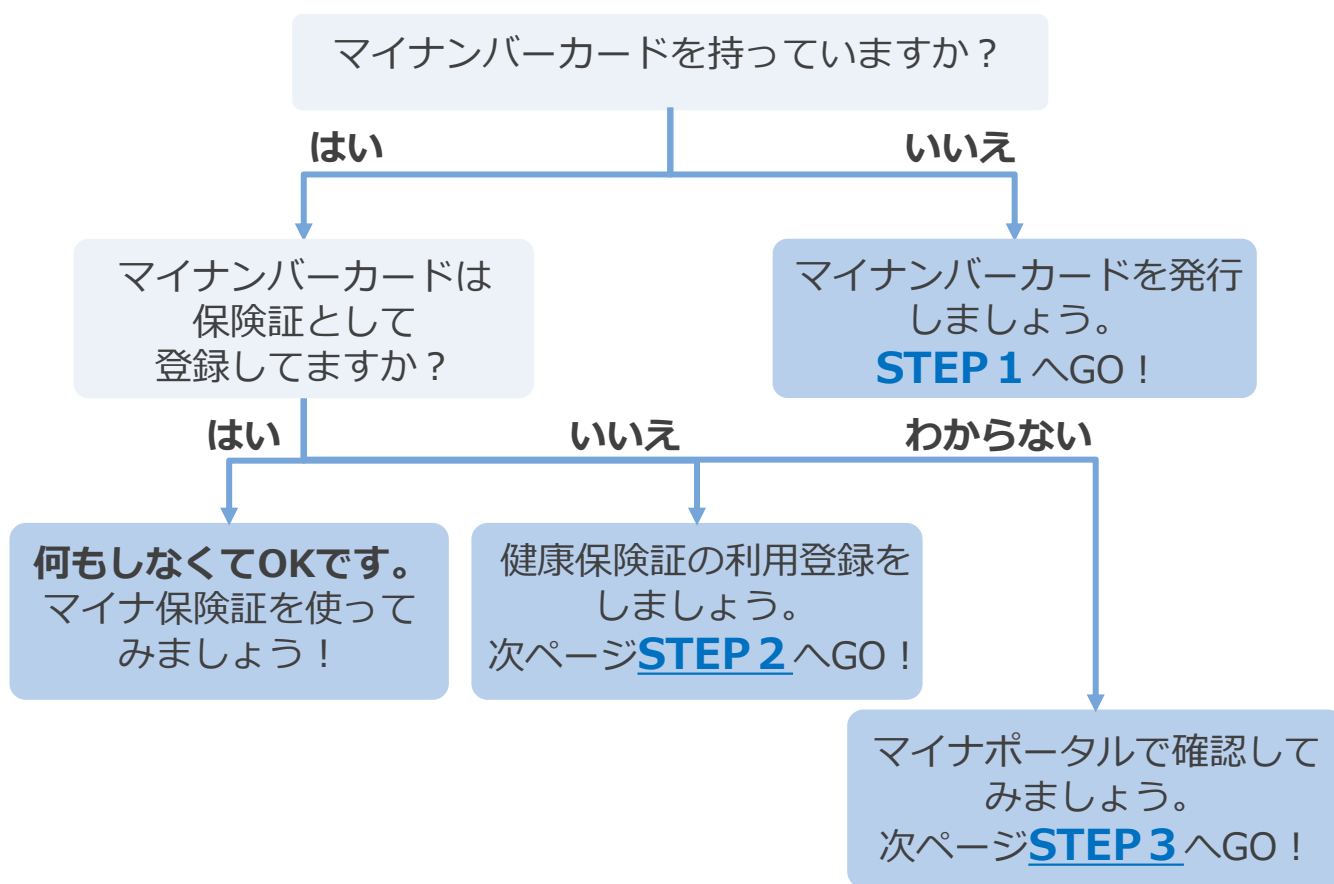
マイナンバーカードを持っていますか？

はい

いいえ

マイナンバーカードは保険証として登録してますか？

マイナンバーカードを発行しましょう。
STEP 1 へGO！

はい

いいえ

わからない

何もしなくてOKです。
マイナ保険証を使ってみましょう！

健康保険証の利用登録をしましょう。
次ページSTEP 2 へGO！

マイナポータルで確認してみましょう。
次ページSTEP 3 へGO！